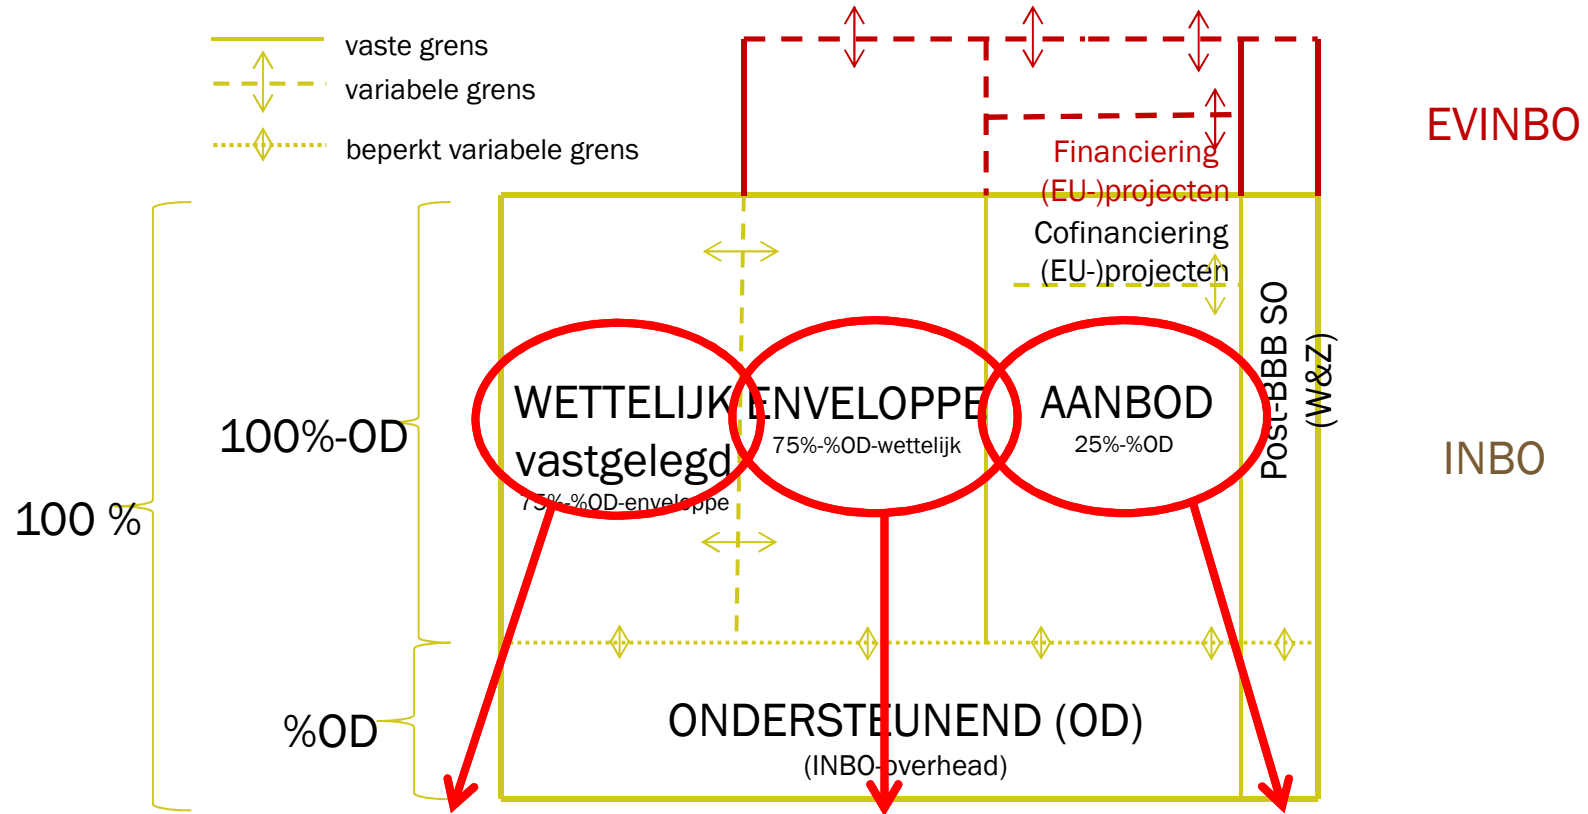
vaste grens
variabele grens
beperkt variabele grens

EVINBO

Financiering
(EU-)projecten
Cofinanciering
(EU-)projecten

100 %
100%-OD
%OD

WETTELIJK
vastgelegd
75%-%OD-enveloppe

ENVELOPPE
75%-%OD-wettelijk

AANBOD
25%-%OD

Post-BBB SO
(W&Z)

INBO

ONDERSTEUNEND (OD)
(INBO-overhead)